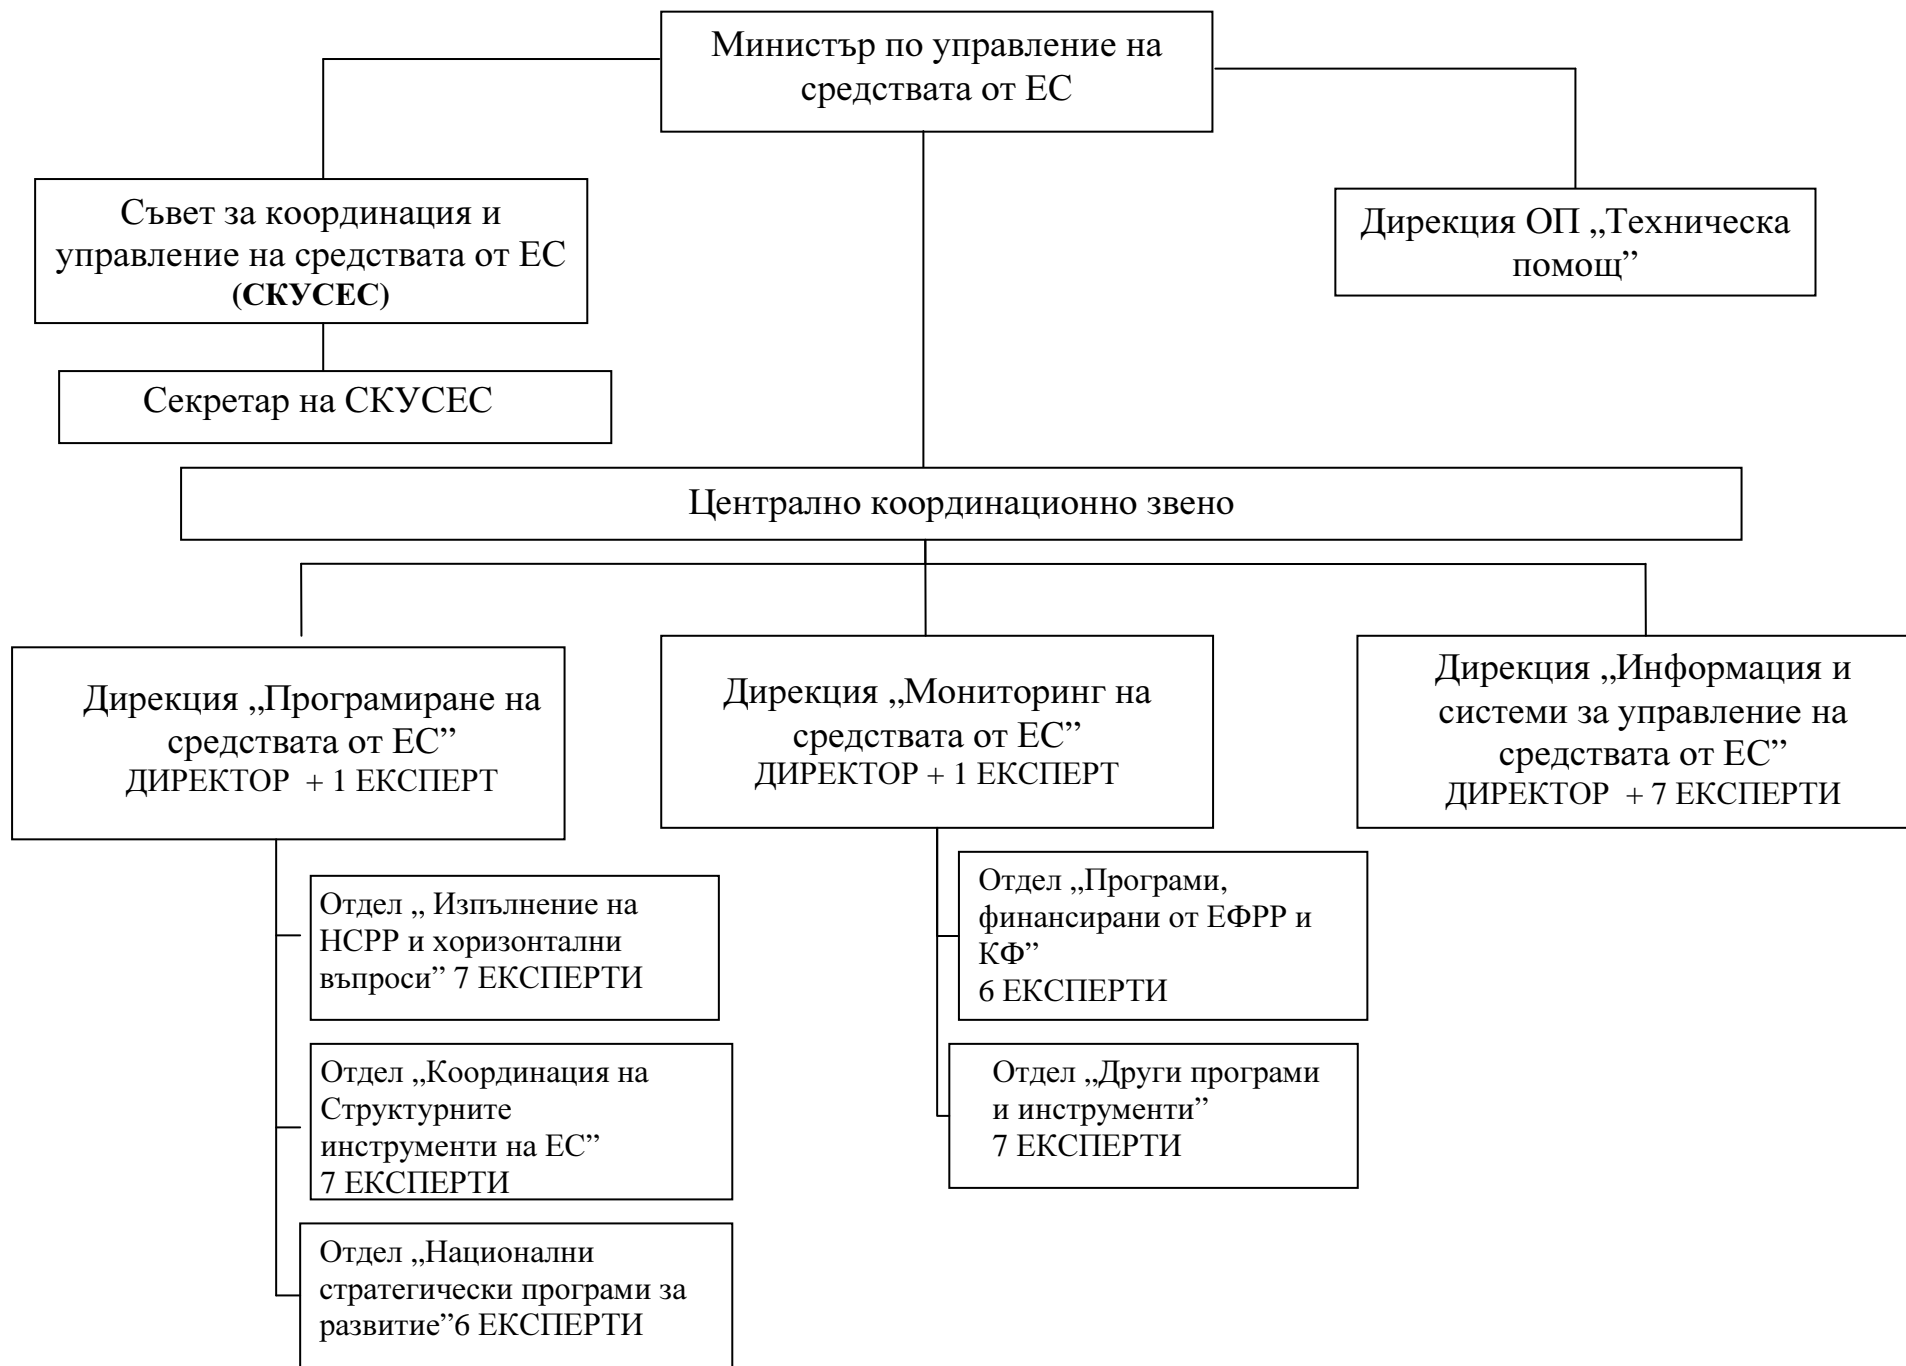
Министър по управление на средствата от ЕС

Съвет за координация и управление на средствата от ЕС **(СКУСЕС)**

Дирекция ОП „Техническа помощ"

Секретар на СКУСЕС

Централно координационно звено

Дирекция „Програмиране на средствата от ЕС"
ДИРЕКТОР + 1 ЕКСПЕРТ

Дирекция „Мониторинг на средствата от ЕС"
ДИРЕКТОР + 1 ЕКСПЕРТ

Дирекция „Информация и системи за управление на средствата от ЕС"
ДИРЕКТОР + 7 ЕКСПЕРТИ

Отдел „ Изпълнение на НСРР и хоризонтални въпроси" 7 ЕКСПЕРТИ

Отдел „Координация на Структурните инструменти на ЕС"
7 ЕКСПЕРТИ

Отдел „Национални стратегически програми за развитие"6 ЕКСПЕРТИ

Отдел „Програми, финансирани от ЕФРР и КФ"
6 ЕКСПЕРТИ

Отдел „Други програми и инструменти"
7 ЕКСПЕРТИ